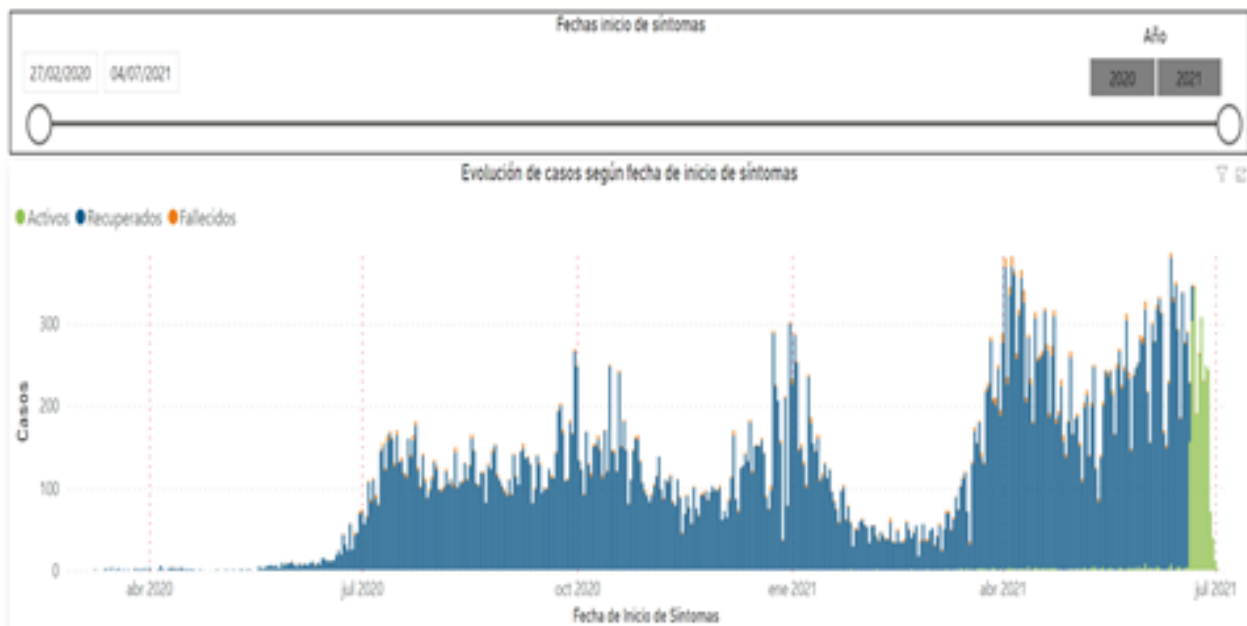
Fechas inicio de síntomas

27/02/2020 04/07/2021

Año

2020 2021

Evolución de casos según fecha de inicio de síntomas

Activos Recuperados Fallecidos

Casos

300
200
100
0

abr 2020 jul 2020 oct 2020 ene 2021 abr 2021 jul 2021

Fecha de Inicio de Síntomas